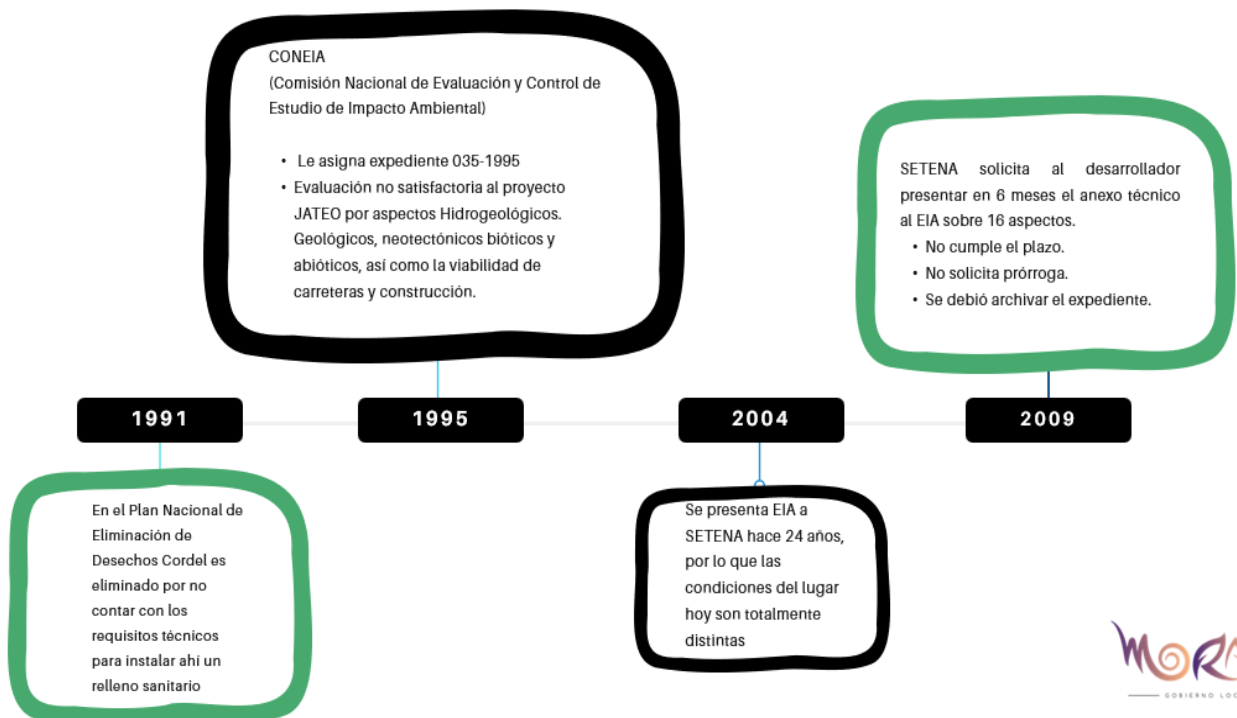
CONEIA
(Comisión Nacional de Evaluación y Control de Estudio de Impacto Ambiental)

- Le asigna expediente 035-1995
- Evaluación no satisfactoria al proyecto JATEO por aspectos Hidrogeológicos. Geológicos, neotectónicos bióticos y abióticos, así como la viabilidad de carreteras y construcción.

SETENA solicita al desarrollador presentar en 6 meses el anexo técnico al EIA sobre 16 aspectos.
- No cumple el plazo.
- No solicita prórroga.
- Se debió archivar el expediente.

1991

1995

2004

2009

En el Plan Nacional de Eliminación de Desechos Cordel es eliminado por no contar con los requisitos técnicos para instalar ahí un relleno sanitario

Se presenta EIA a SETENA hace 24 años, por lo que las condiciones del lugar hoy son totalmente distintas

MORA
GOBIERNO LOC